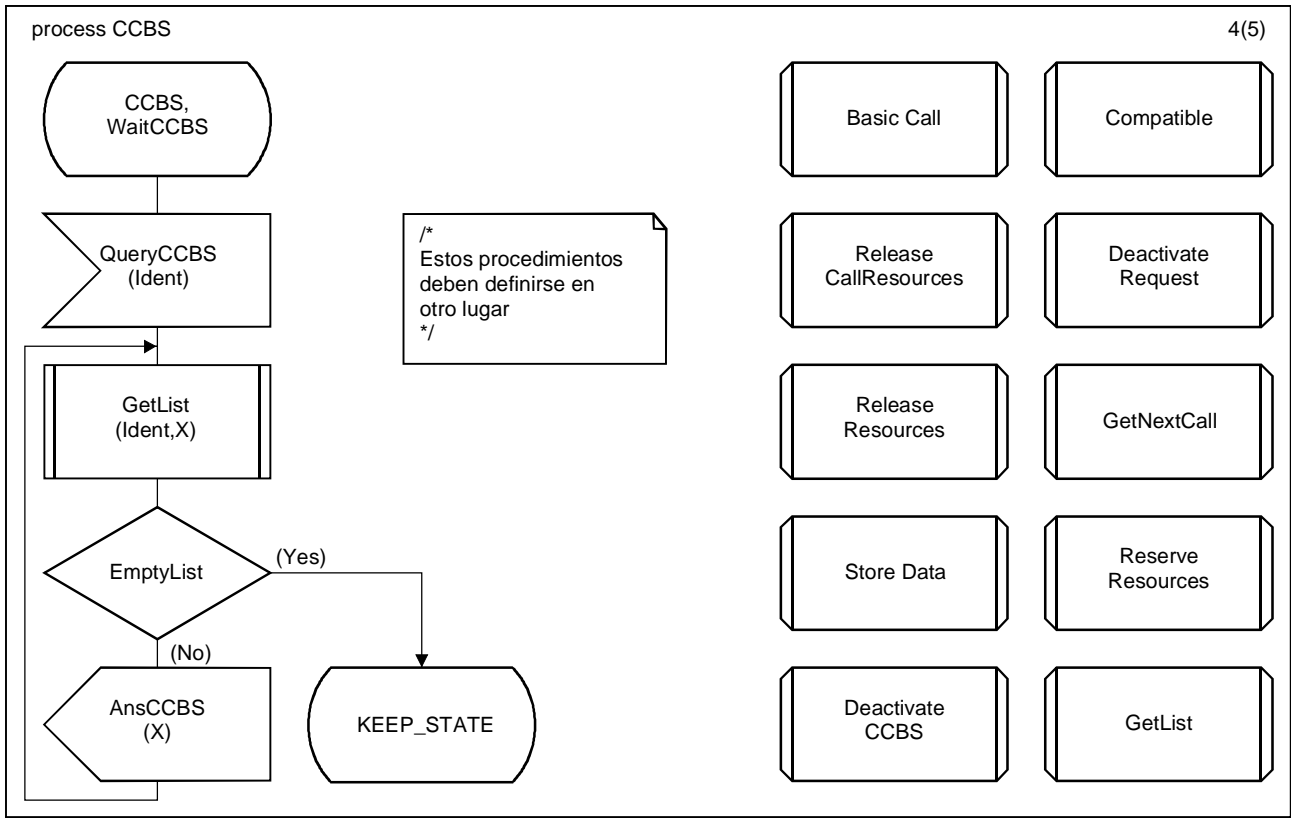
process CCBS

4(5)

CCBS,
WaitCCBS

QueryCCBS
(Ident)

GetList
(Ident,X)

EmptyList

(Yes)

(No)

AnsCCBS
(X)

KEEP_STATE

/*
Estos procedimientos
deben definirse en
otro lugar
*/

Basic Call

Compatible

Release
CallResources

Deactivate
Request

Release
Resources

GetNextCall

Store Data

Reserve
Resources

Deactivate
CCBS

GetList